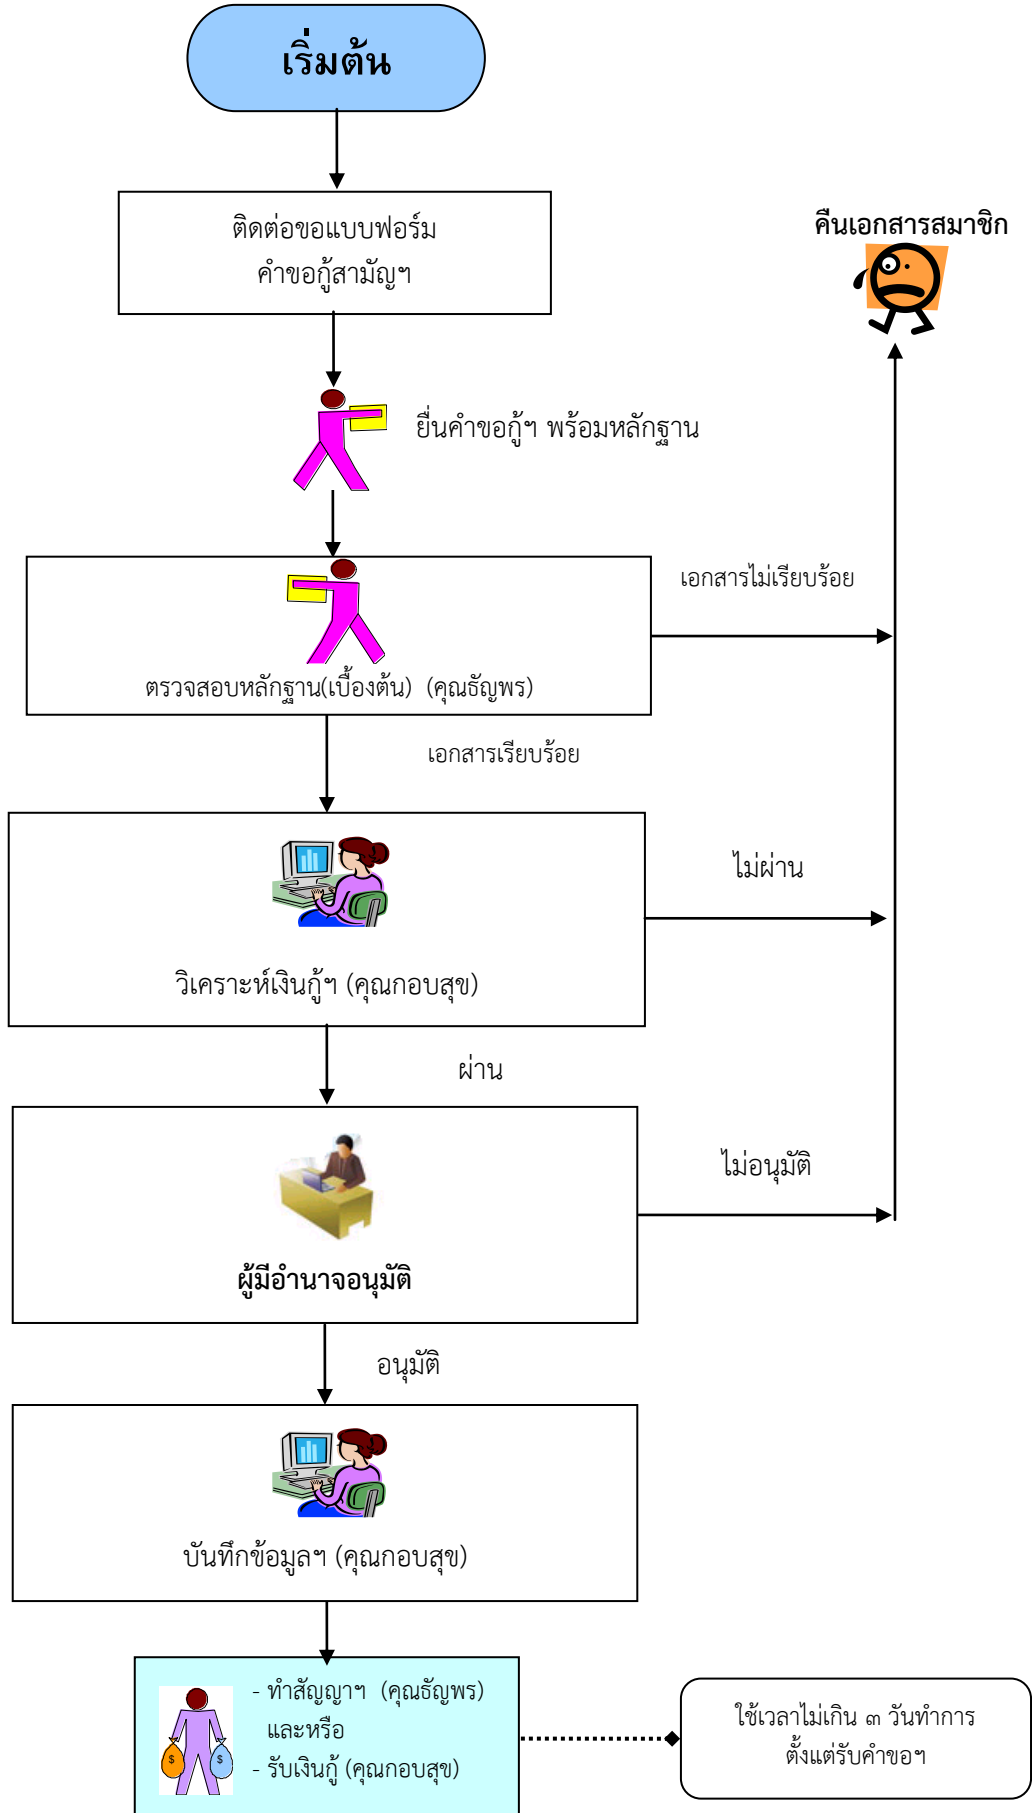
เริ่มต้น

ติดต่อขอแบบฟอร์ม คำขอกู้สามัญฯ

คืนเอกสารสมาชิก

ยื่นคำขอกู้ฯ พร้อมหลักฐาน

เอกสารไม่เรียบร้อย

ตรวจสอบหลักฐาน(เบื้องต้น) (คุณธัญพร)

เอกสารเรียบร้อย

ไม่ผ่าน

วิเคราะห์เงินกู้ฯ (คุณกอบสุข)

ผ่าน

ไม่อนุมัติ

ผู้มีอำนาจอนุมัติ

อนุมัติ

บันทึกข้อมูลฯ (คุณกอบสุข)

- ทำสัญญาฯ (คุณธัญพร)
และหรือ
- รับเงินกู้ (คุณกอบสุข)

ใช้เวลาไม่เกิน ๓ วันทำการ ตั้งแต่รับคำขอฯ